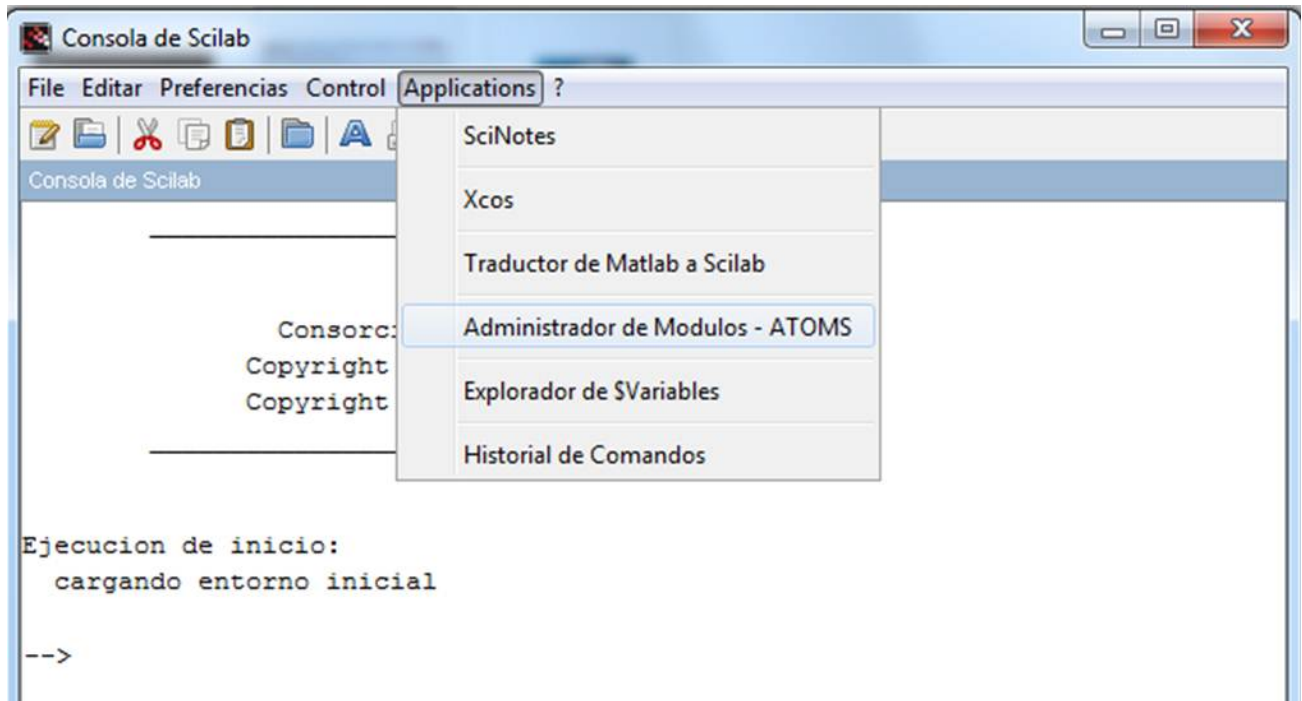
Consola de Scilab

File Editar Preferencias Control Applications ?

Consola de Scilab

SciNotes

Xcos

Traductor de Matlab a Scilab

Administrador de Modulos - ATOMS

Explorador de $Variables

Historial de Comandos

Consorc:

Copyright

Copyright

Ejecucion de inicio:
cargando entorno inicial

-->